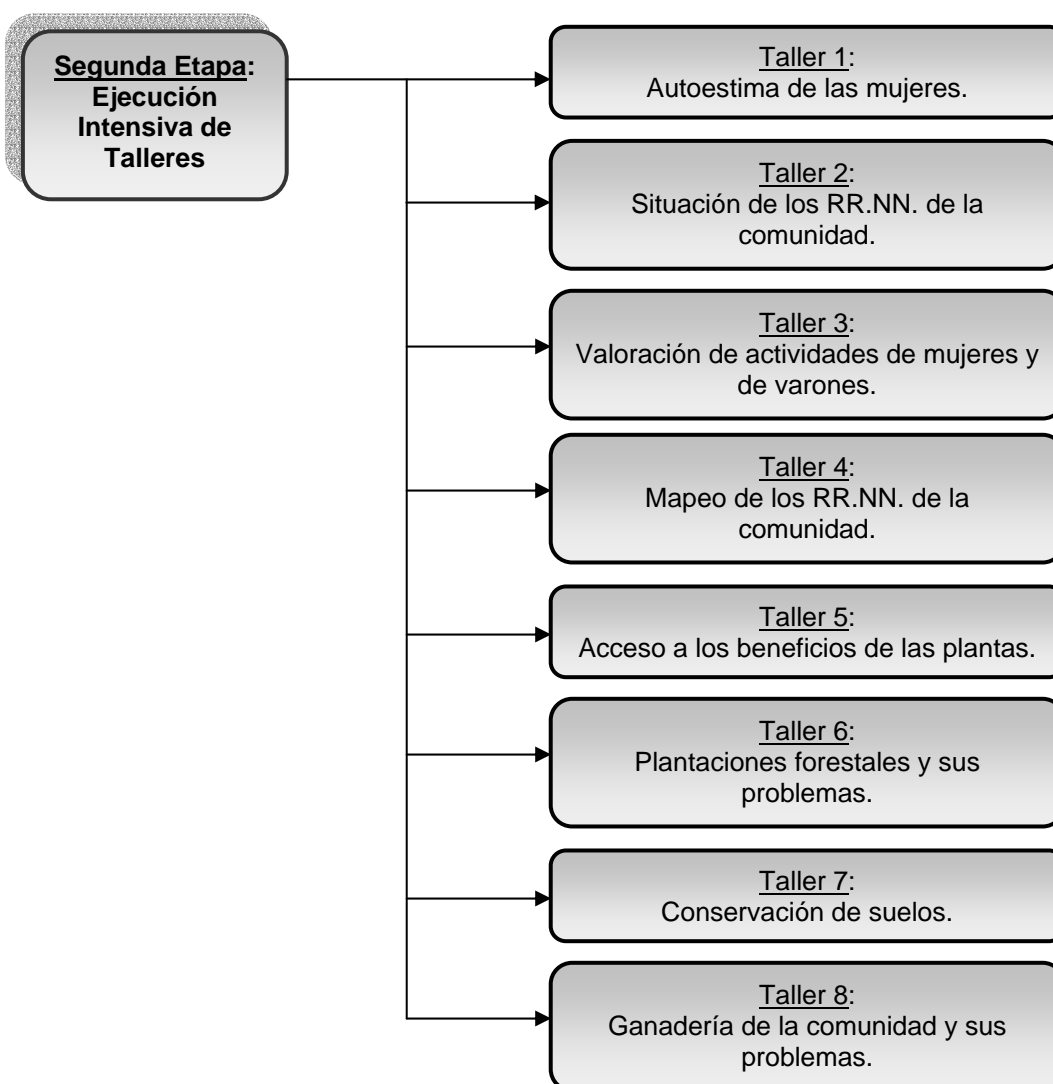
Segunda Etapa: Ejecución Intensiva de Talleres

Taller 1:
Autoestima de las mujeres.

Taller 2:
Situación de los RR.NN. de la comunidad.

Taller 3:
Valoración de actividades de mujeres y de varones.

Taller 4:
Mapeo de los RR.NN. de la comunidad.

Taller 5:
Acceso a los beneficios de las plantas.

Taller 6:
Plantaciones forestales y sus problemas.

Taller 7:
Conservación de suelos.

Taller 8:
Ganadería de la comunidad y sus problemas.